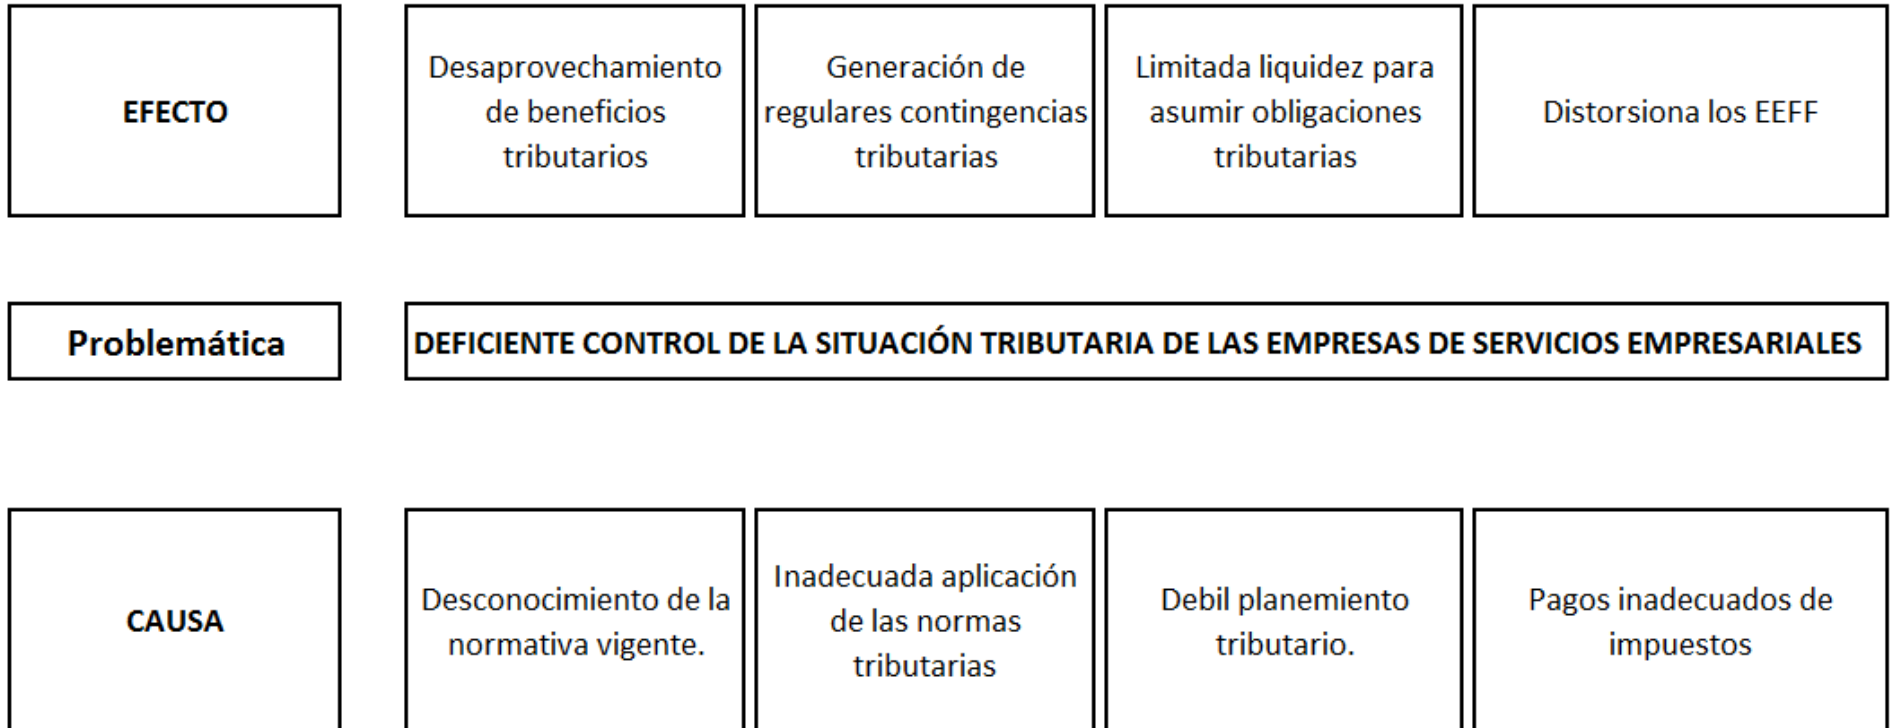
EFECTO

Desaprovechamiento de beneficios tributarios

Generación de regulares contingencias tributarias

Limitada liquidez para asumir obligaciones tributarias

Distorsiona los EEFF

Problemática

DEFICIENTE CONTROL DE LA SITUACIÓN TRIBUTARIA DE LAS EMPRESAS DE SERVICIOS EMPRESARIALES

CAUSA

Desconocimiento de la normativa vigente.

Inadecuada aplicación de las normas tributarias

Debil planemiento tributario.

Pagos inadecuados de impuestos